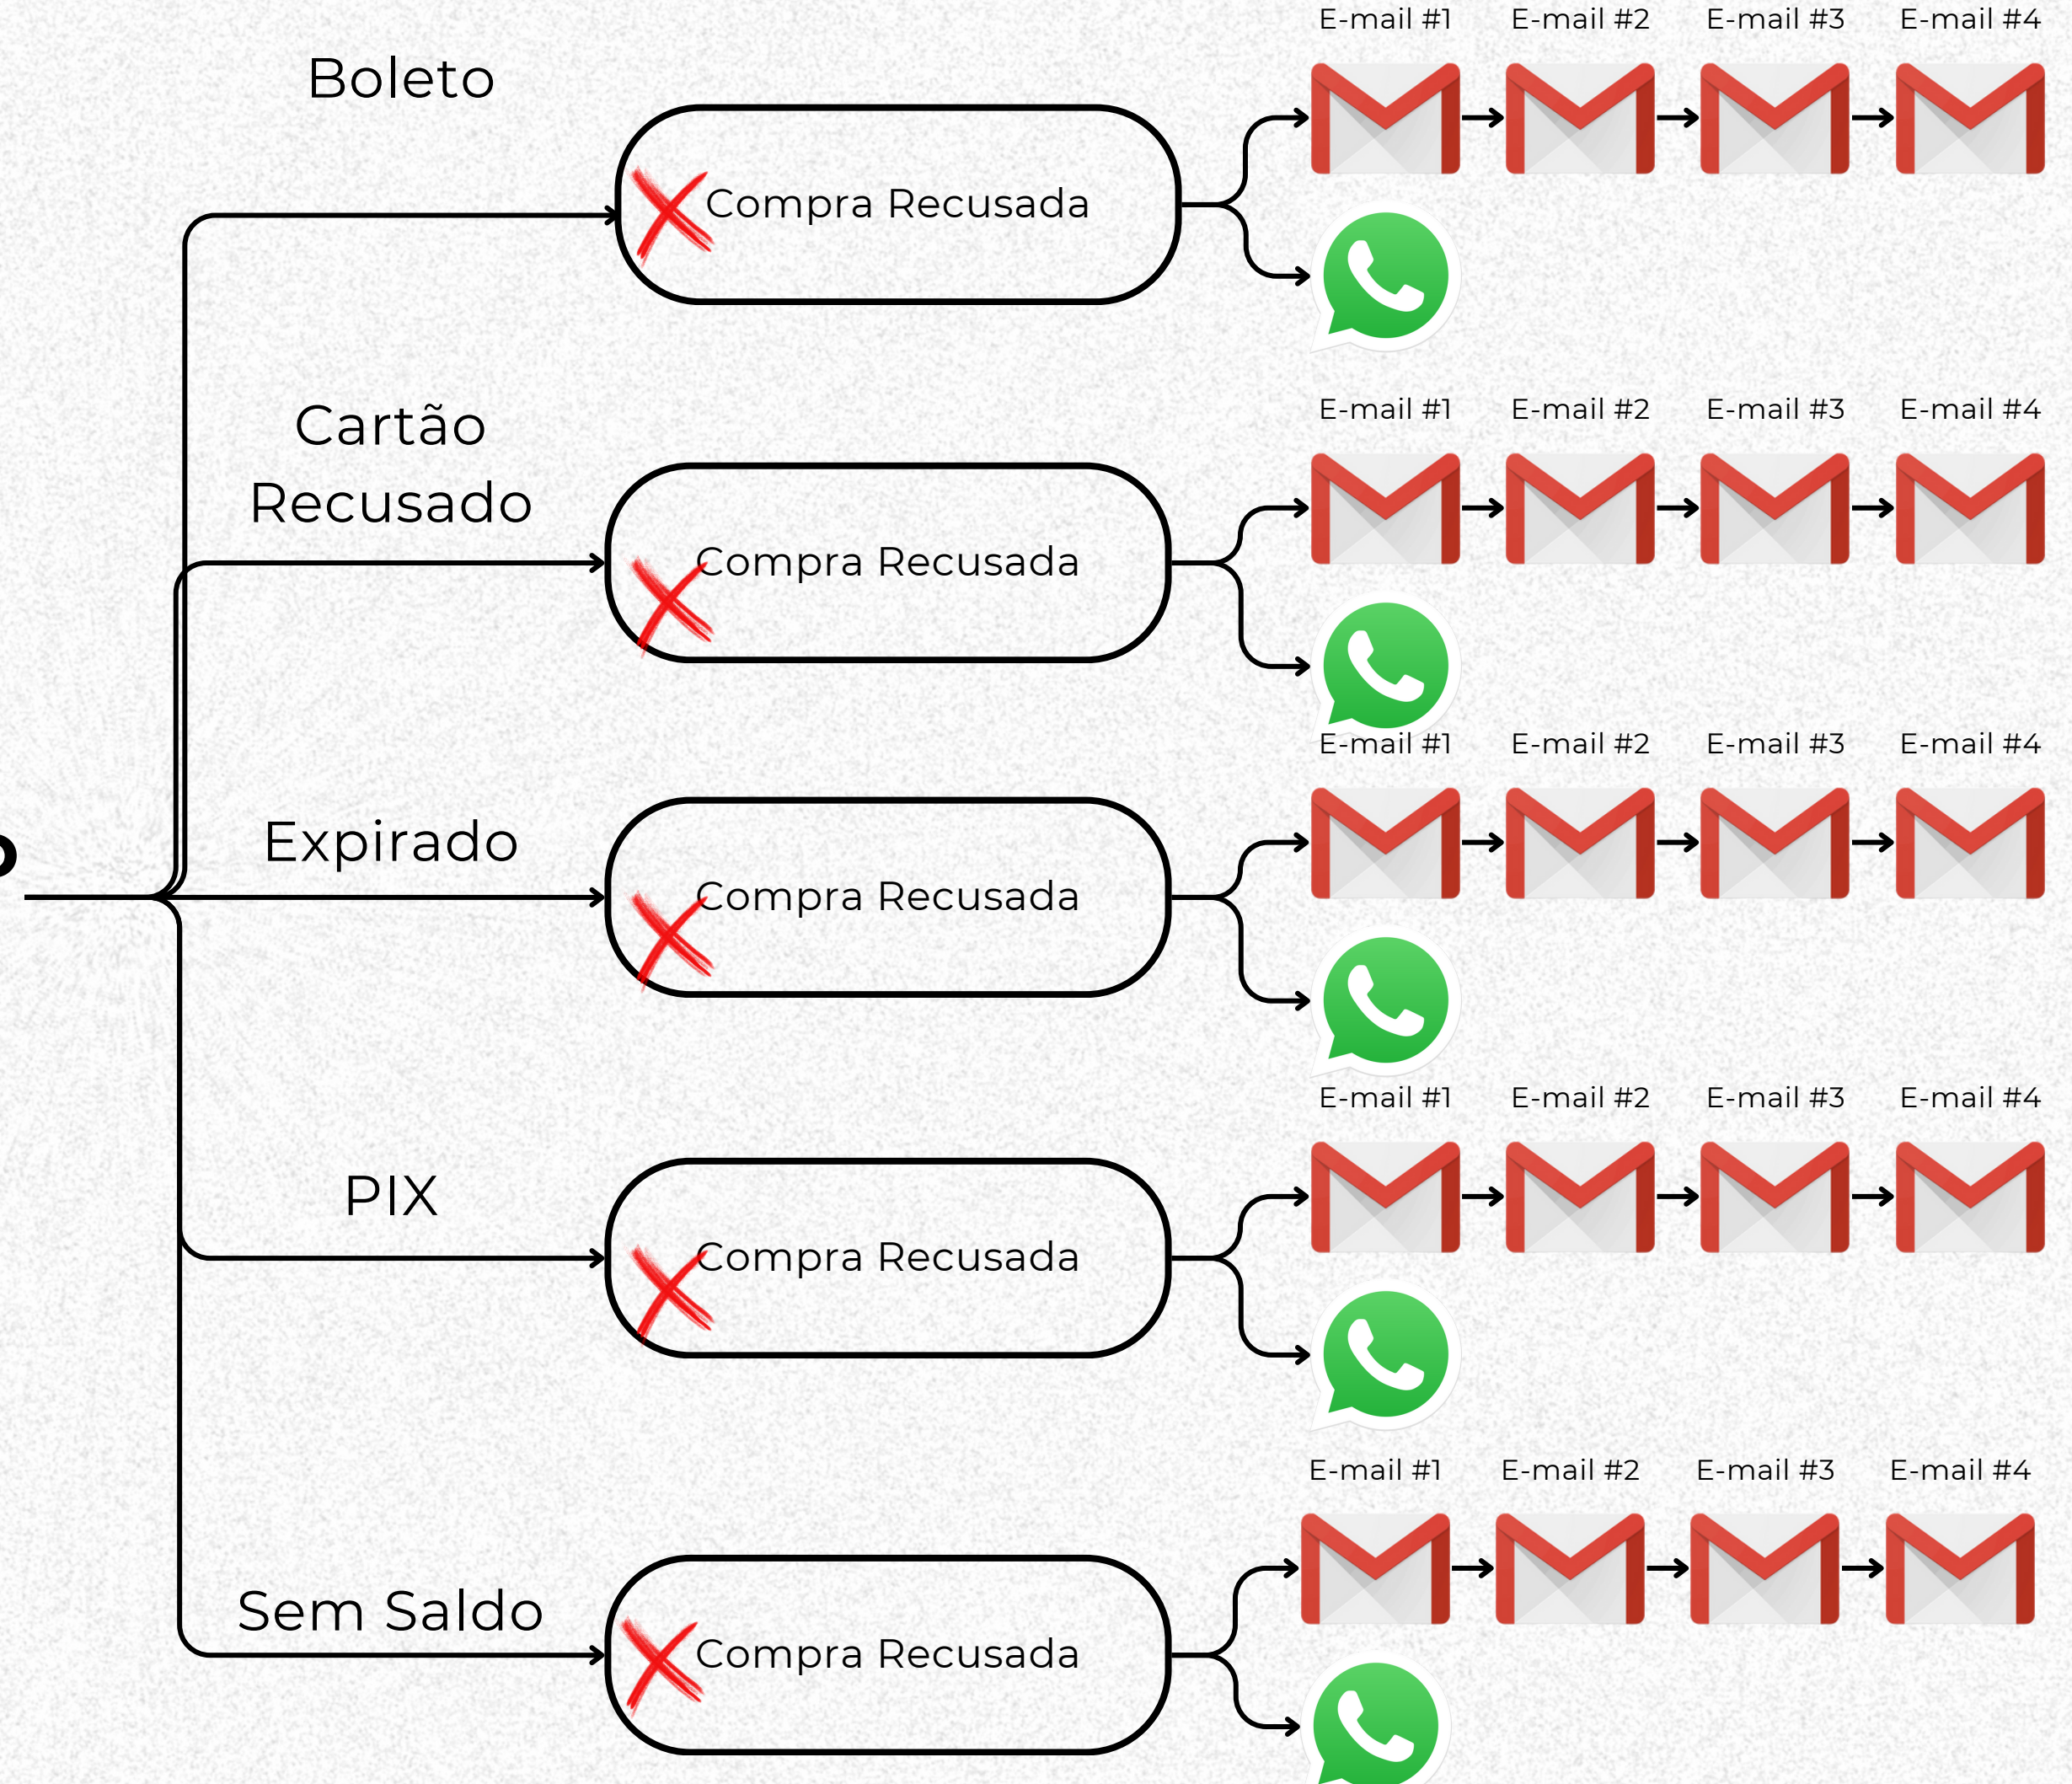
Boleto

Compra Recusada

E-mail #1 E-mail #2 E-mail #3 E-mail #4

Cartão Recusado

Compra Recusada

E-mail #1 E-mail #2 E-mail #3 E-mail #4

Expirado

Compra Recusada

E-mail #1 E-mail #2 E-mail #3 E-mail #4

PIX

Compra Recusada

E-mail #1 E-mail #2 E-mail #3 E-mail #4

Sem Saldo

Compra Recusada

E-mail #1 E-mail #2 E-mail #3 E-mail #4